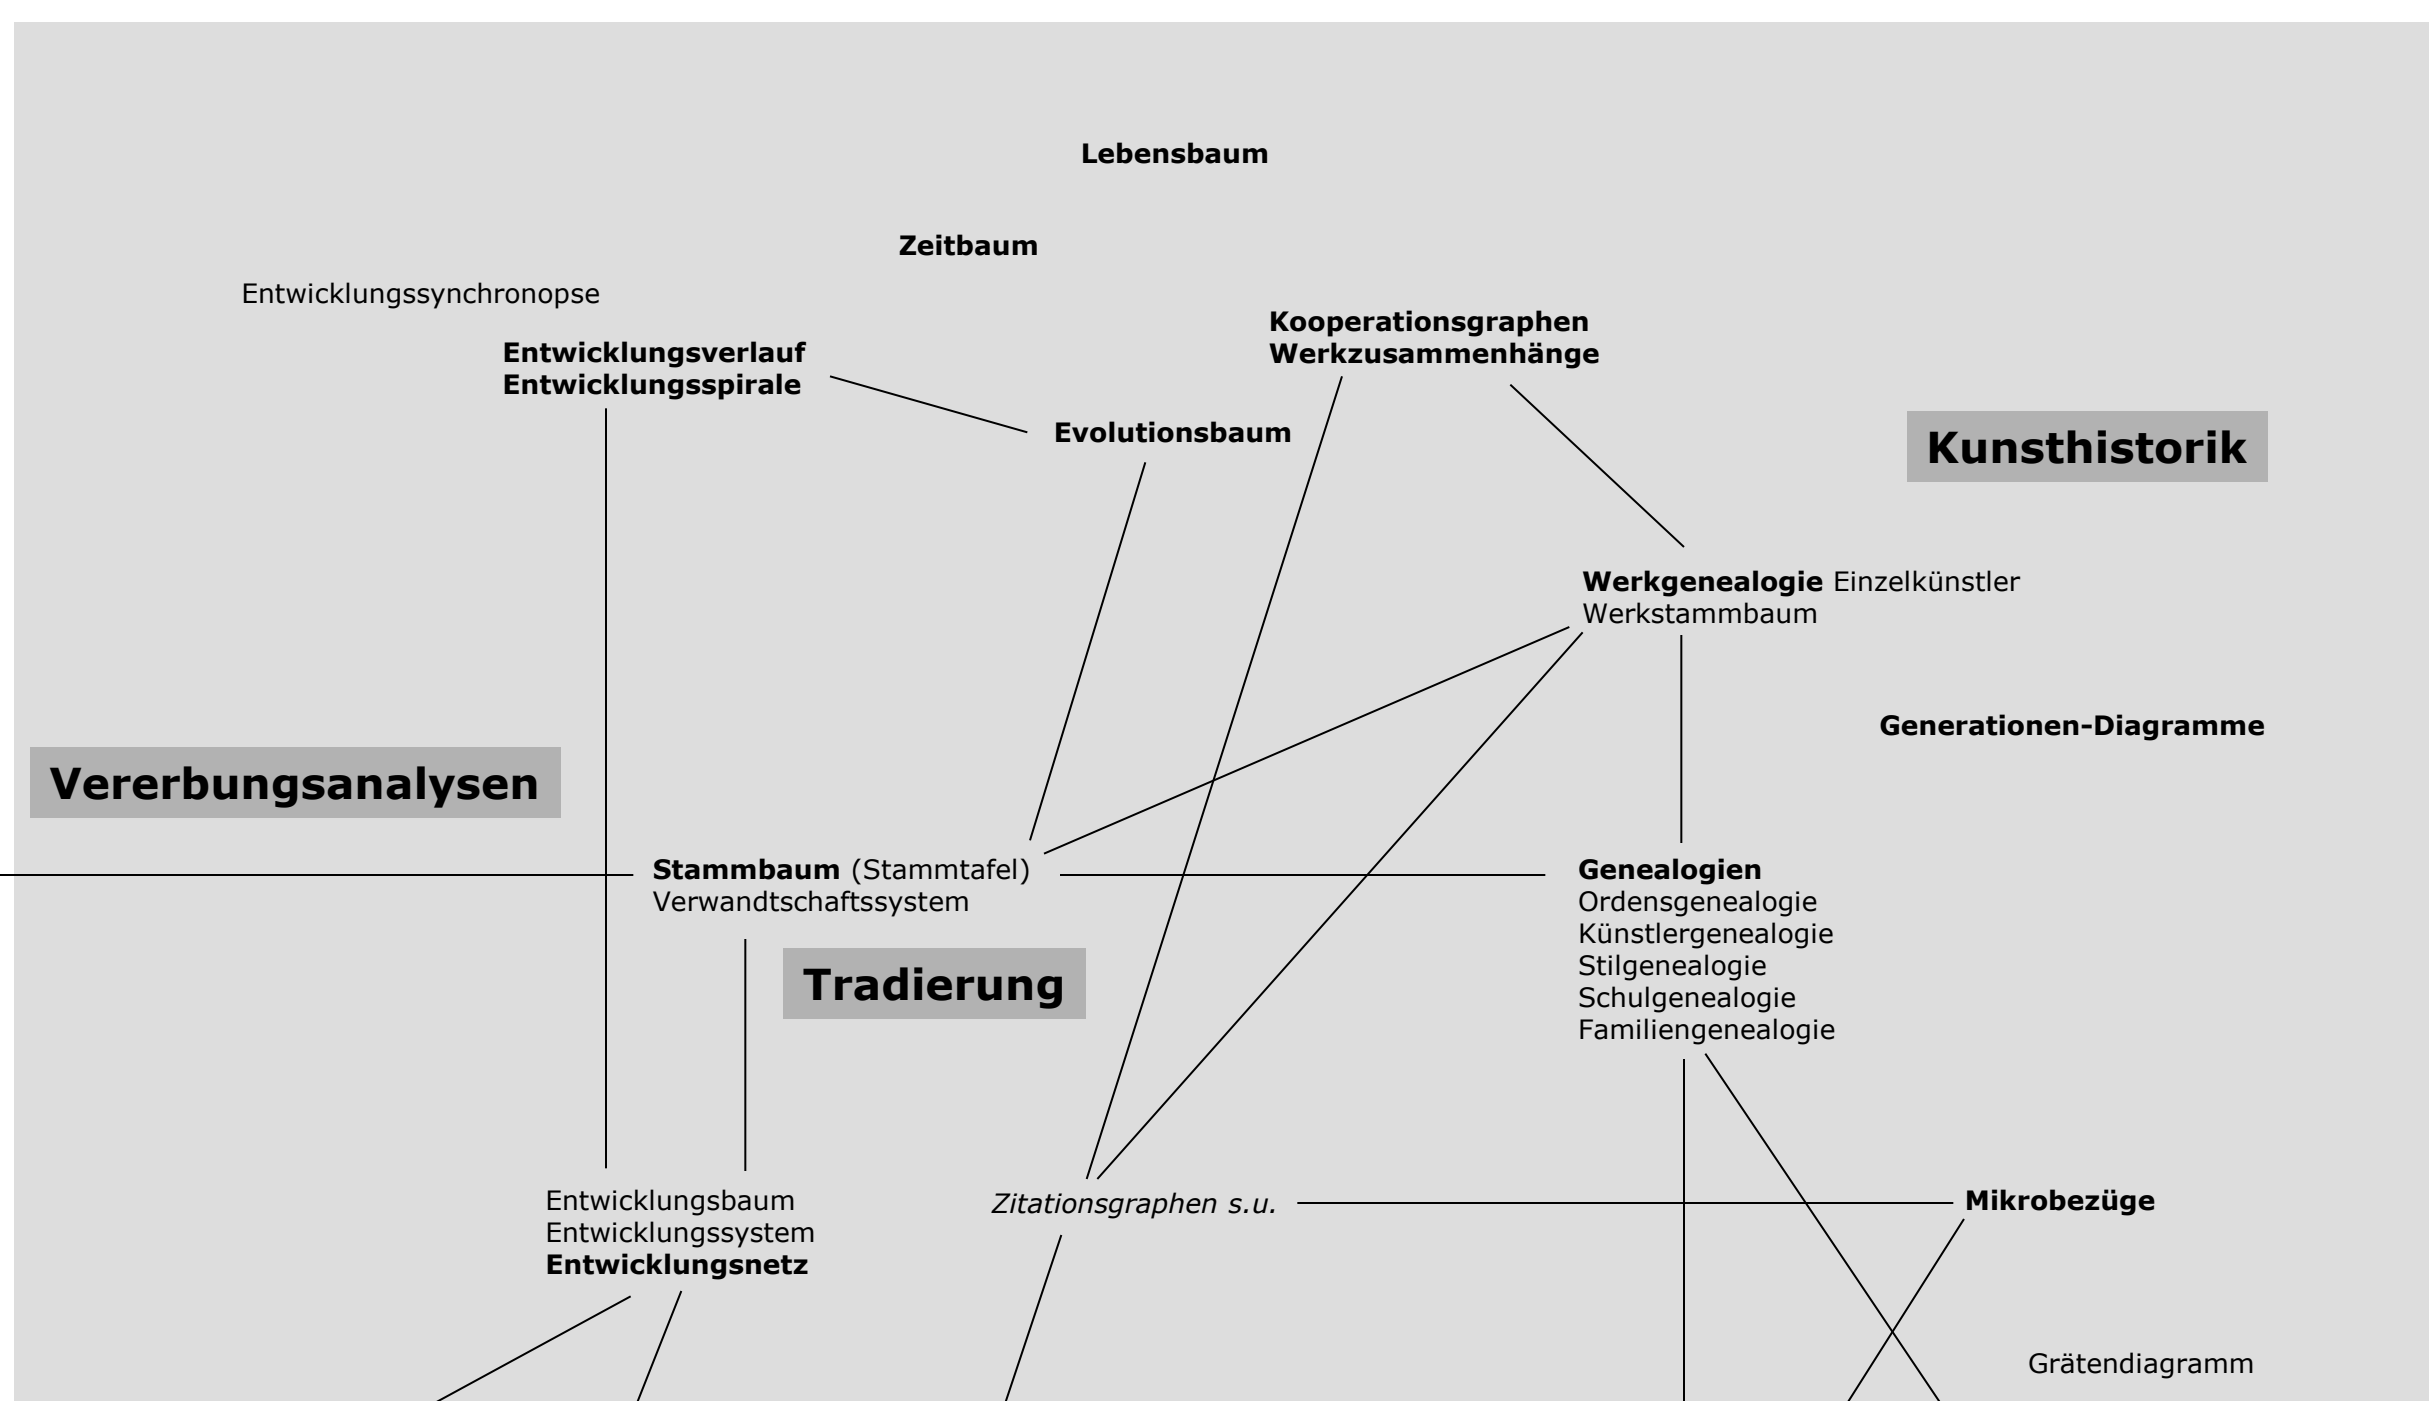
Lebensbaum

Zeitbaum

Entwicklungssynchronopse

Entwicklungsverlauf
Entwicklungsspirale

Kooperationsgraphen
Werkzusammenhänge

Evolutionsbaum

Kunsthistorik

Werkgenealogie Einzelkünstler
Werkstammbaum

Generationen-Diagramme

Vererbungsanalysen

Stammbaum (Stammtafel)
Verwandtschaftssystem

Genealogien
Ordensgenealogie
Künstlergenealogie
Stilgenealogie
Schulgenealogie
Familiengenealogie

Tradierung

Entwicklungsbaum
Entwicklungssystem
Entwicklungsnetz

Zitationsgraphen s.u.

Mikrobezüge

Grätendiagramm